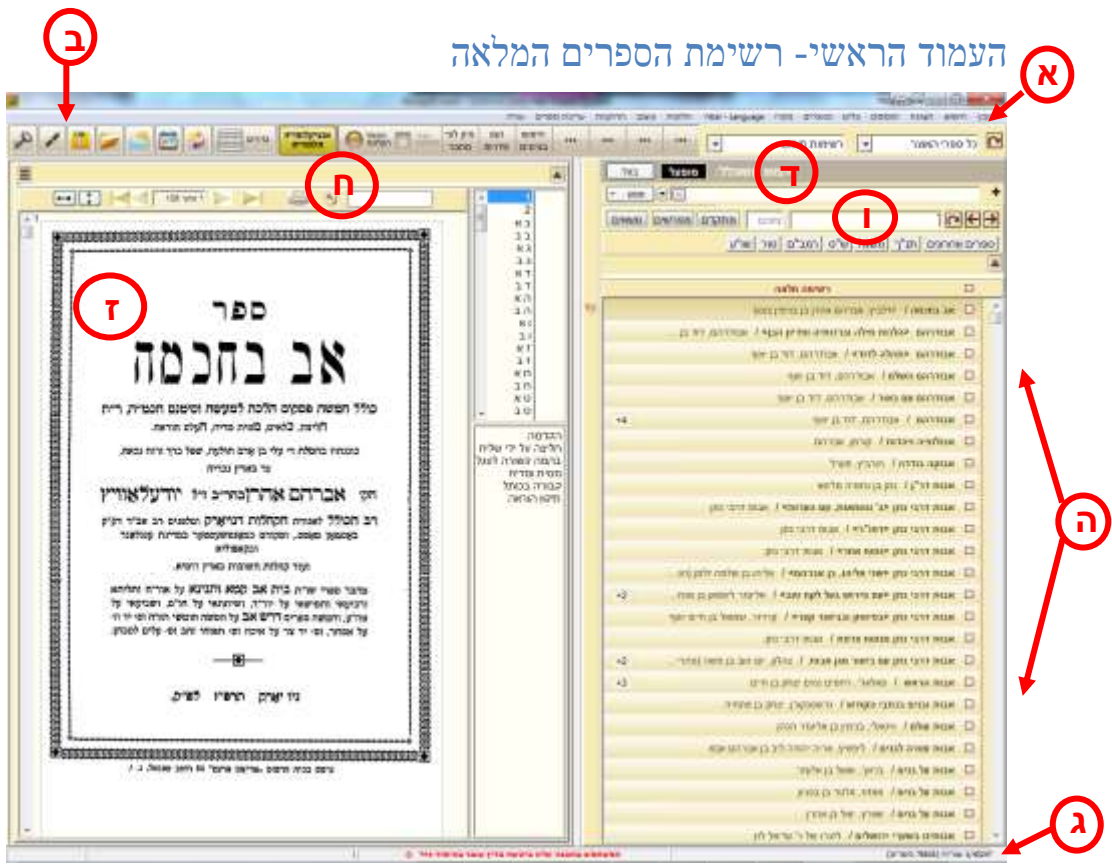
העמוד הראשי- רשימת הספרים המלאה

א

ב

ג

ד

ה

ו

ז

ח

ספר

אב בחכמה

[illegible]

אברהם אהרן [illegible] יודעלאוויץ

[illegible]

ניו יארק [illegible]

רשימה מלאה

כל ספרי האוצר

מפורט

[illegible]

ספרים ותחומים

תנ"ך

משנה

ש"ס

רמב"ם

טור

שו"ע

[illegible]

הקדשה

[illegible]

1

2

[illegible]

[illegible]

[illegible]

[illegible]